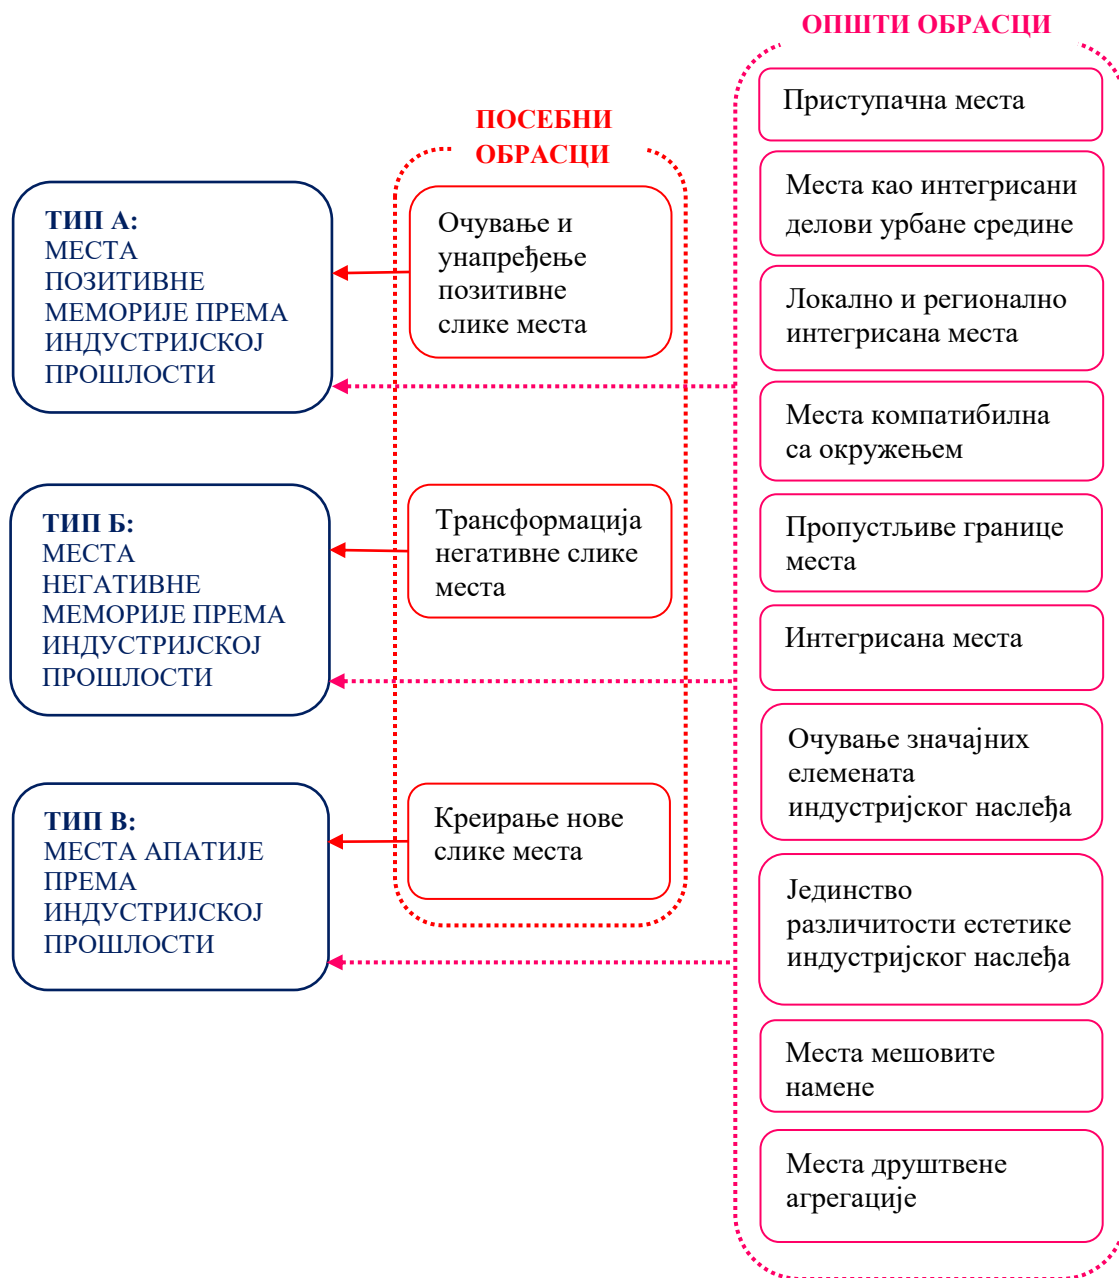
ОПШТИ ОБРАСЦИ

ПОСЕБНИ ОБРАСЦИ

ТИП А:
МЕСТА ПОЗИТИВНЕ МЕМОРИЈЕ ПРЕМА ИНДУСТРИЈСКОЈ ПРОШЛОСТИ

Очување и унапређење позитивне слике места

ТИП Б:
МЕСТА НЕГАТИВНЕ МЕМОРИЈЕ ПРЕМА ИНДУСТРИЈСКОЈ ПРОШЛОСТИ

Трансформација негативне слике места

ТИП В:
МЕСТА АПАТИЈЕ ПРЕМА ИНДУСТРИЈСКОЈ ПРОШЛОСТИ

Креирање нове слике места

Приступачна места

Места као интегрисани делови урбане средине

Локално и регионално интегрисана места

Места компатибилна са окружењем

Пропустљиве границе места

Интегрисана места

Очување значајних елемената индустријског наслеђа

Јединство различитости естетике индустријског наслеђа

Места мешовите намене

Места друштвене агрегације